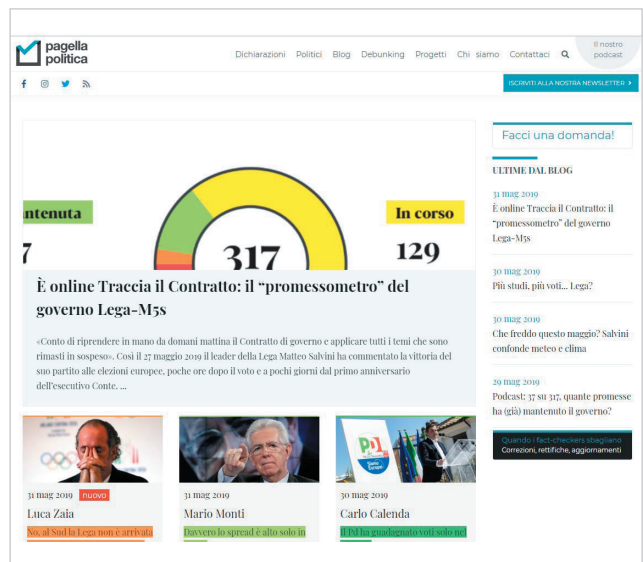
pagella politica

Dichiarazioni Politici Blog Debunking Progetti Chi siamo Contattaci

Il nostro podcast

ISCRIVITI ALLA NOSTRA NEWSLETTER

ntenuta

7

317

In corso

129

È online Traccia il Contratto: il "promessometro" del governo Lega-M5s

«Conto di riprendere in mano da domani mattina il Contratto di governo e applicare tutti i temi che sono rimasti in sospeso». Così il 27 maggio 2019 il leader della Lega Matteo Salvini ha commentato la vittoria del suo partito alle elezioni europee, poche ore dopo il voto e a pochi giorni dal primo anniversario dell'esecutivo Conte. ...

31 mag 2019 nuovo
Luca Zaia
No, al Sud la Lega non è arrivata

31 mag 2019
Mario Monti
Davvero lo spread è alto solo in

30 mag 2019
Carlo Calenda
Il Pd ha guadagnato voti solo nei

Facci una domanda!

ULTIME DAL BLOG

31 mag 2019
È online Traccia il Contratto: il "promessometro" del governo Lega-M5s

30 mag 2019
Più studi, più voti... Lega?

30 mag 2019
Che freddo questo maggio? Salvini confonde meteo e clima

29 mag 2019
Podcast: 37 su 317, quante promesse ha (già) mantenuto il governo?

Quando i fact-checkers sbagliano
Correzioni, rettifiche, aggiornamenti